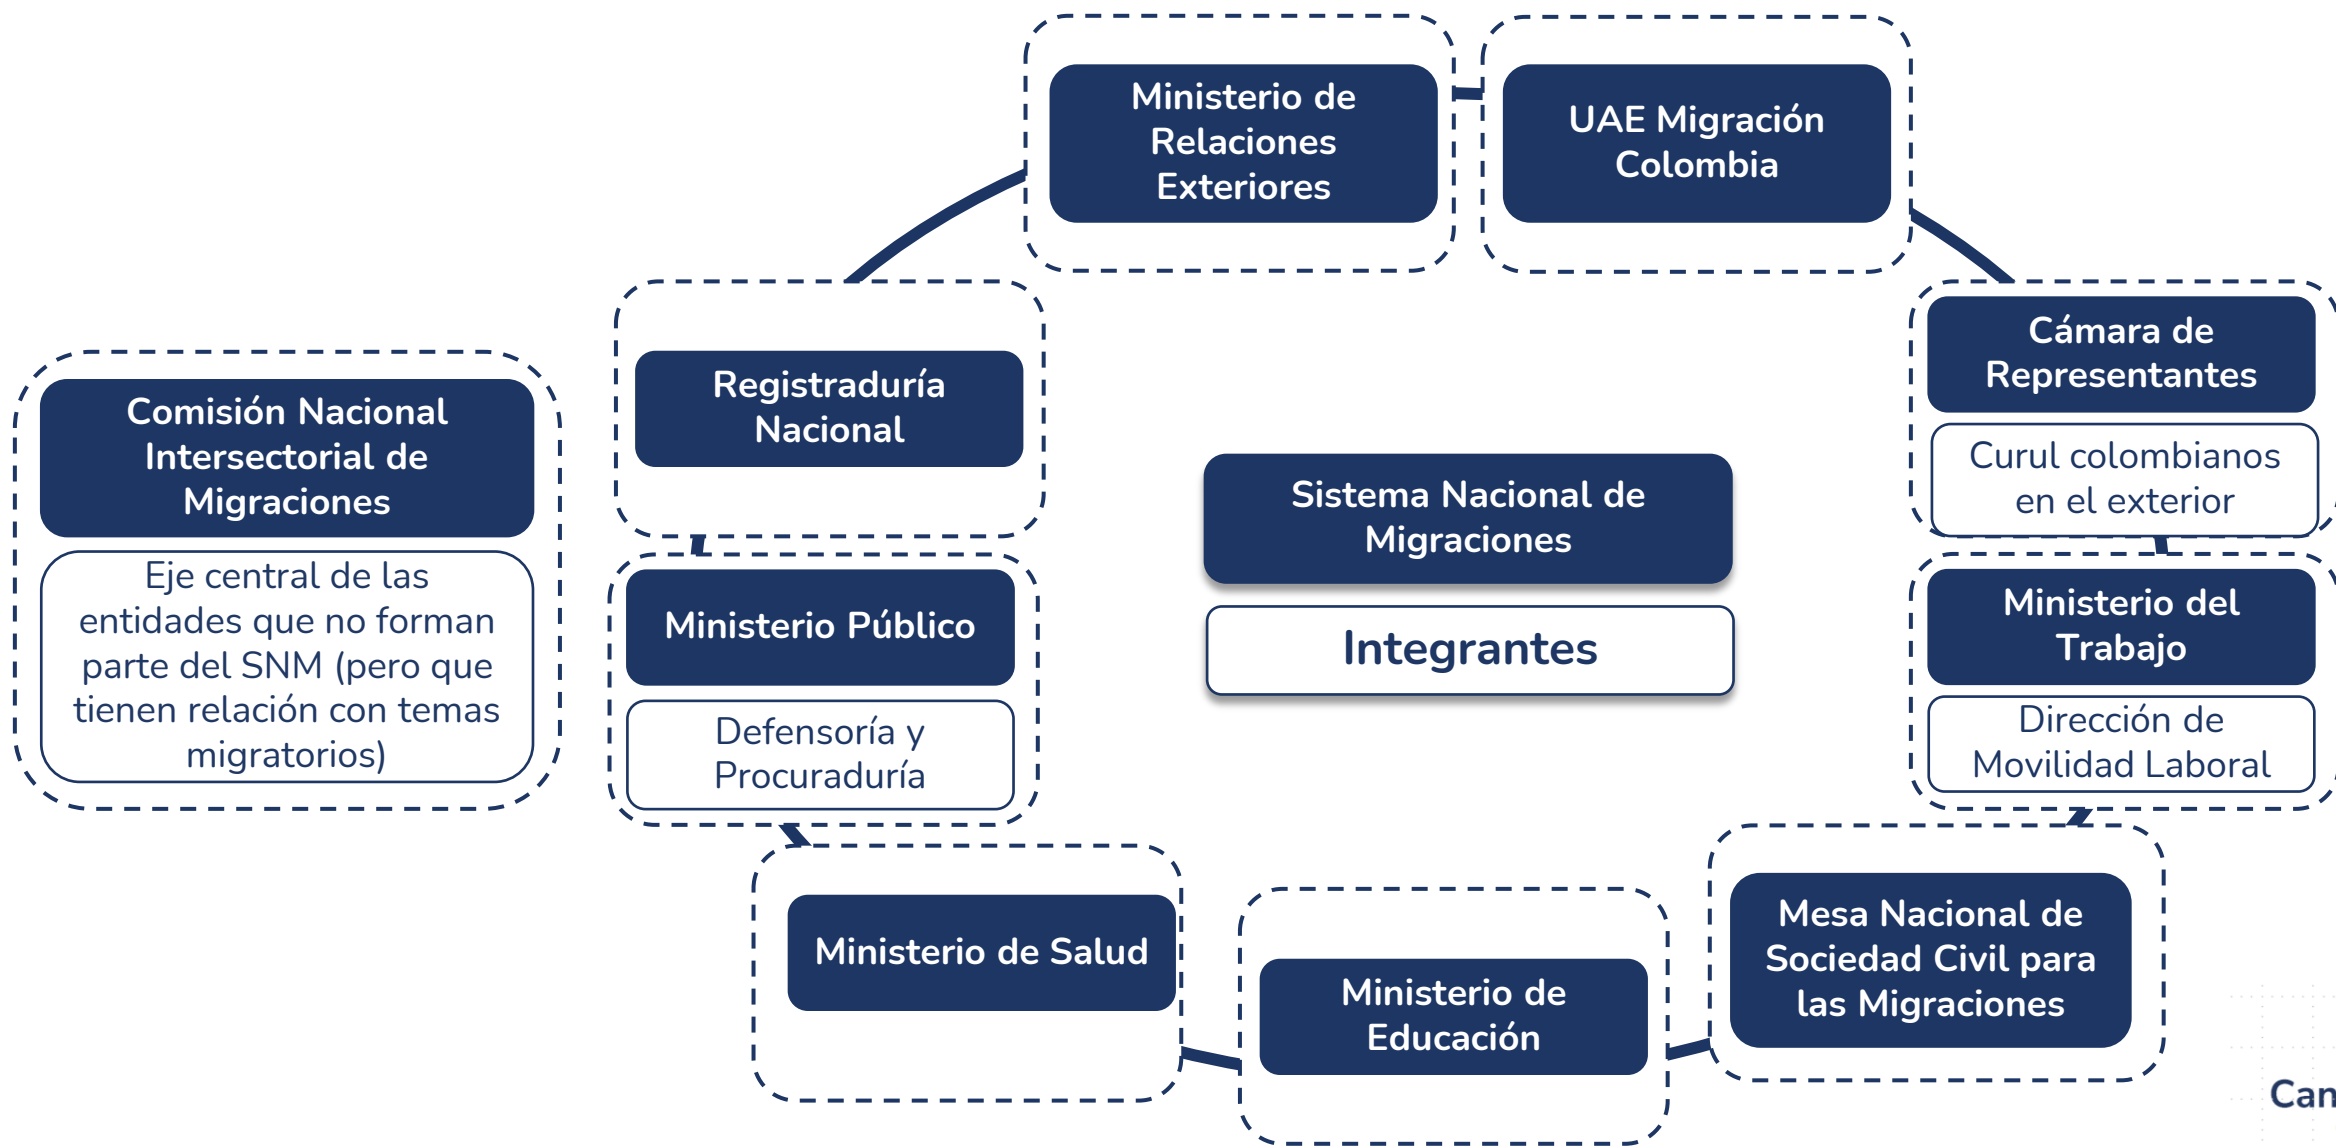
Comisión Nacional Intersectorial de Migraciones

Eje central de las entidades que no forman parte del SNM (pero que tienen relación con temas migratorios)

Registraduría Nacional

Ministerio de Relaciones Exteriores

UAE Migración Colombia

Cámara de Representantes

Curul colombianos en el exterior

Sistema Nacional de Migraciones

Integrantes

Ministerio Público

Defensoría y Procuraduría

Ministerio del Trabajo

Dirección de Movilidad Laboral

Ministerio de Salud

Ministerio de Educación

Mesa Nacional de Sociedad Civil para las Migraciones

Can